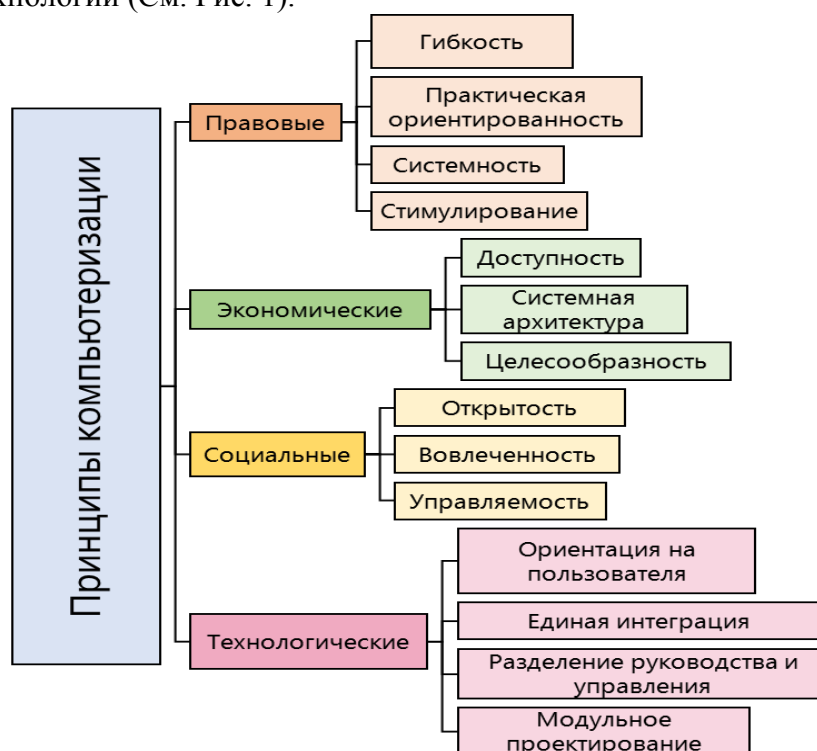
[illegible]хнологии (См. Рис. 1).

Принципы компьютеризации

Правовые

Гибкость

Практическая ориентированность

Системность

Стимулирование

Экономические

Доступность

Системная архитектура

Целесообразность

Социальные

Открытость

Вовлеченность

Управляемость

Технологические

Ориентация на пользователя

Единая интеграция

Разделение руководства и управления

Модульное проектирование